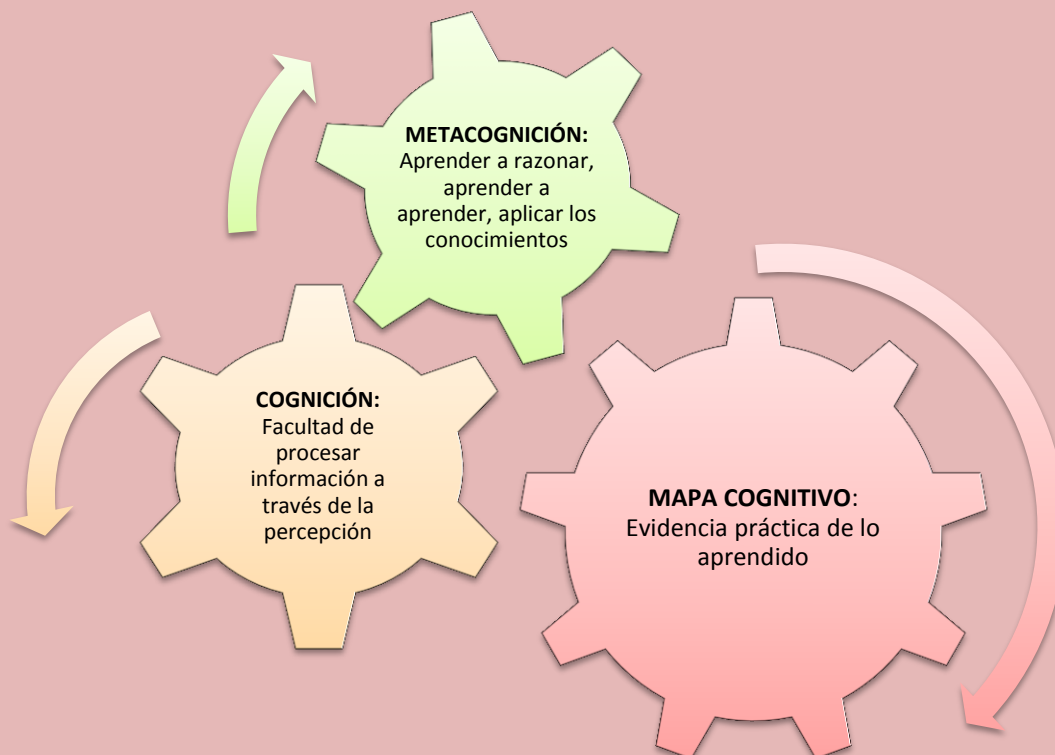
METACOGNICIÓN: Aprender a razonar, aprender a aprender, aplicar los conocimientos

COGNICIÓN: Facultad de procesar información a través de la percepción

MAPA COGNITIVO: Evidencia práctica de lo aprendido